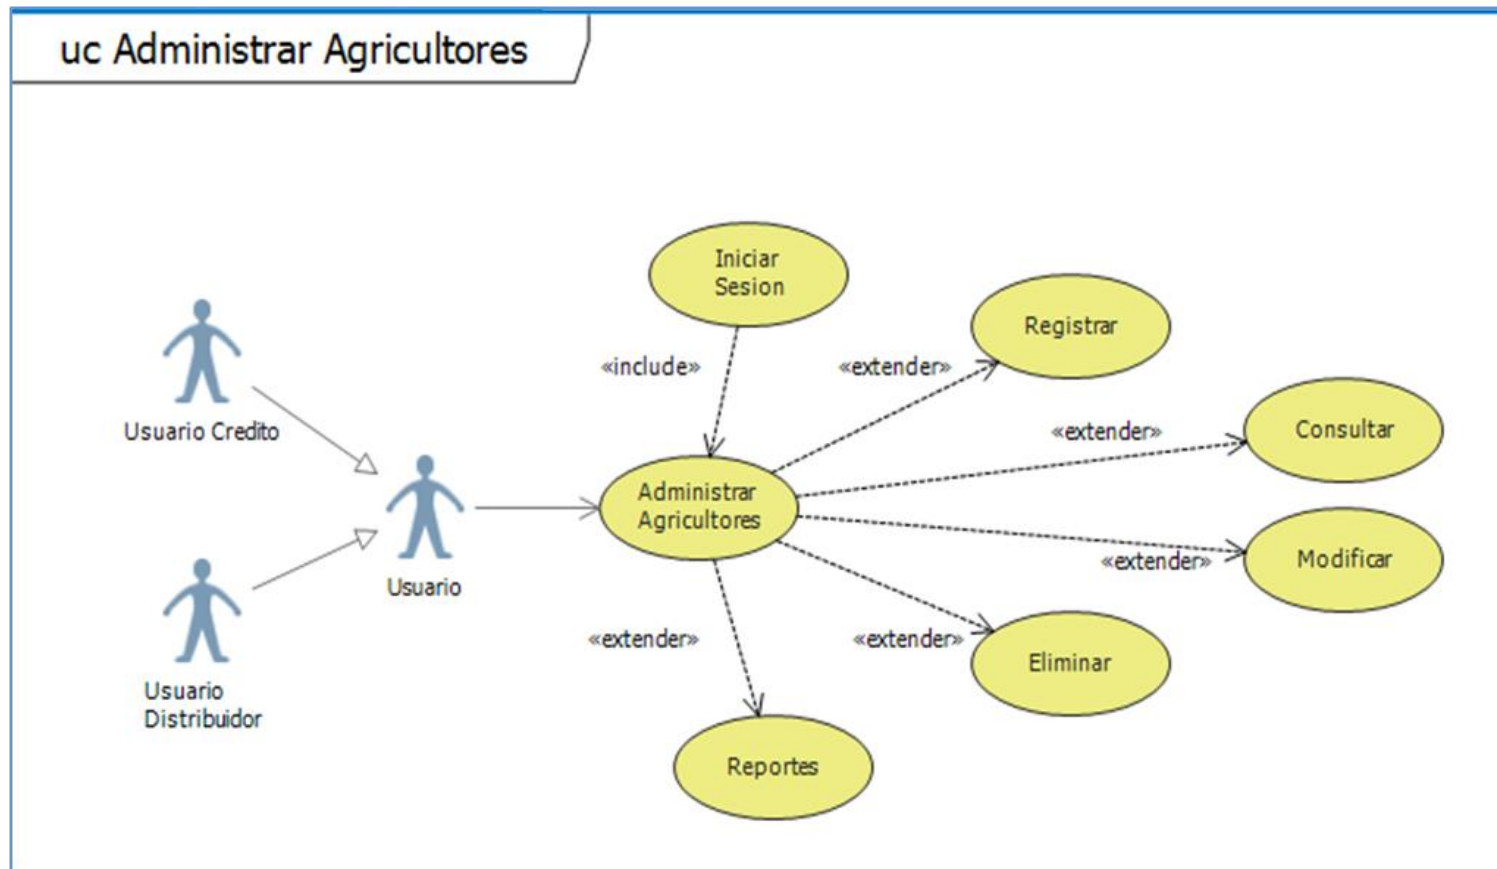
uc Administrar Agricultores

Iniciar Sesion

Registrar

«include»

«extender»

Usuario Credito

«extender»

Consultar

Usuario

Administrar Agricultores

«extender»

Modificar

«extender»

«extender»

Eliminar

Usuario Distribuidor

Reportes